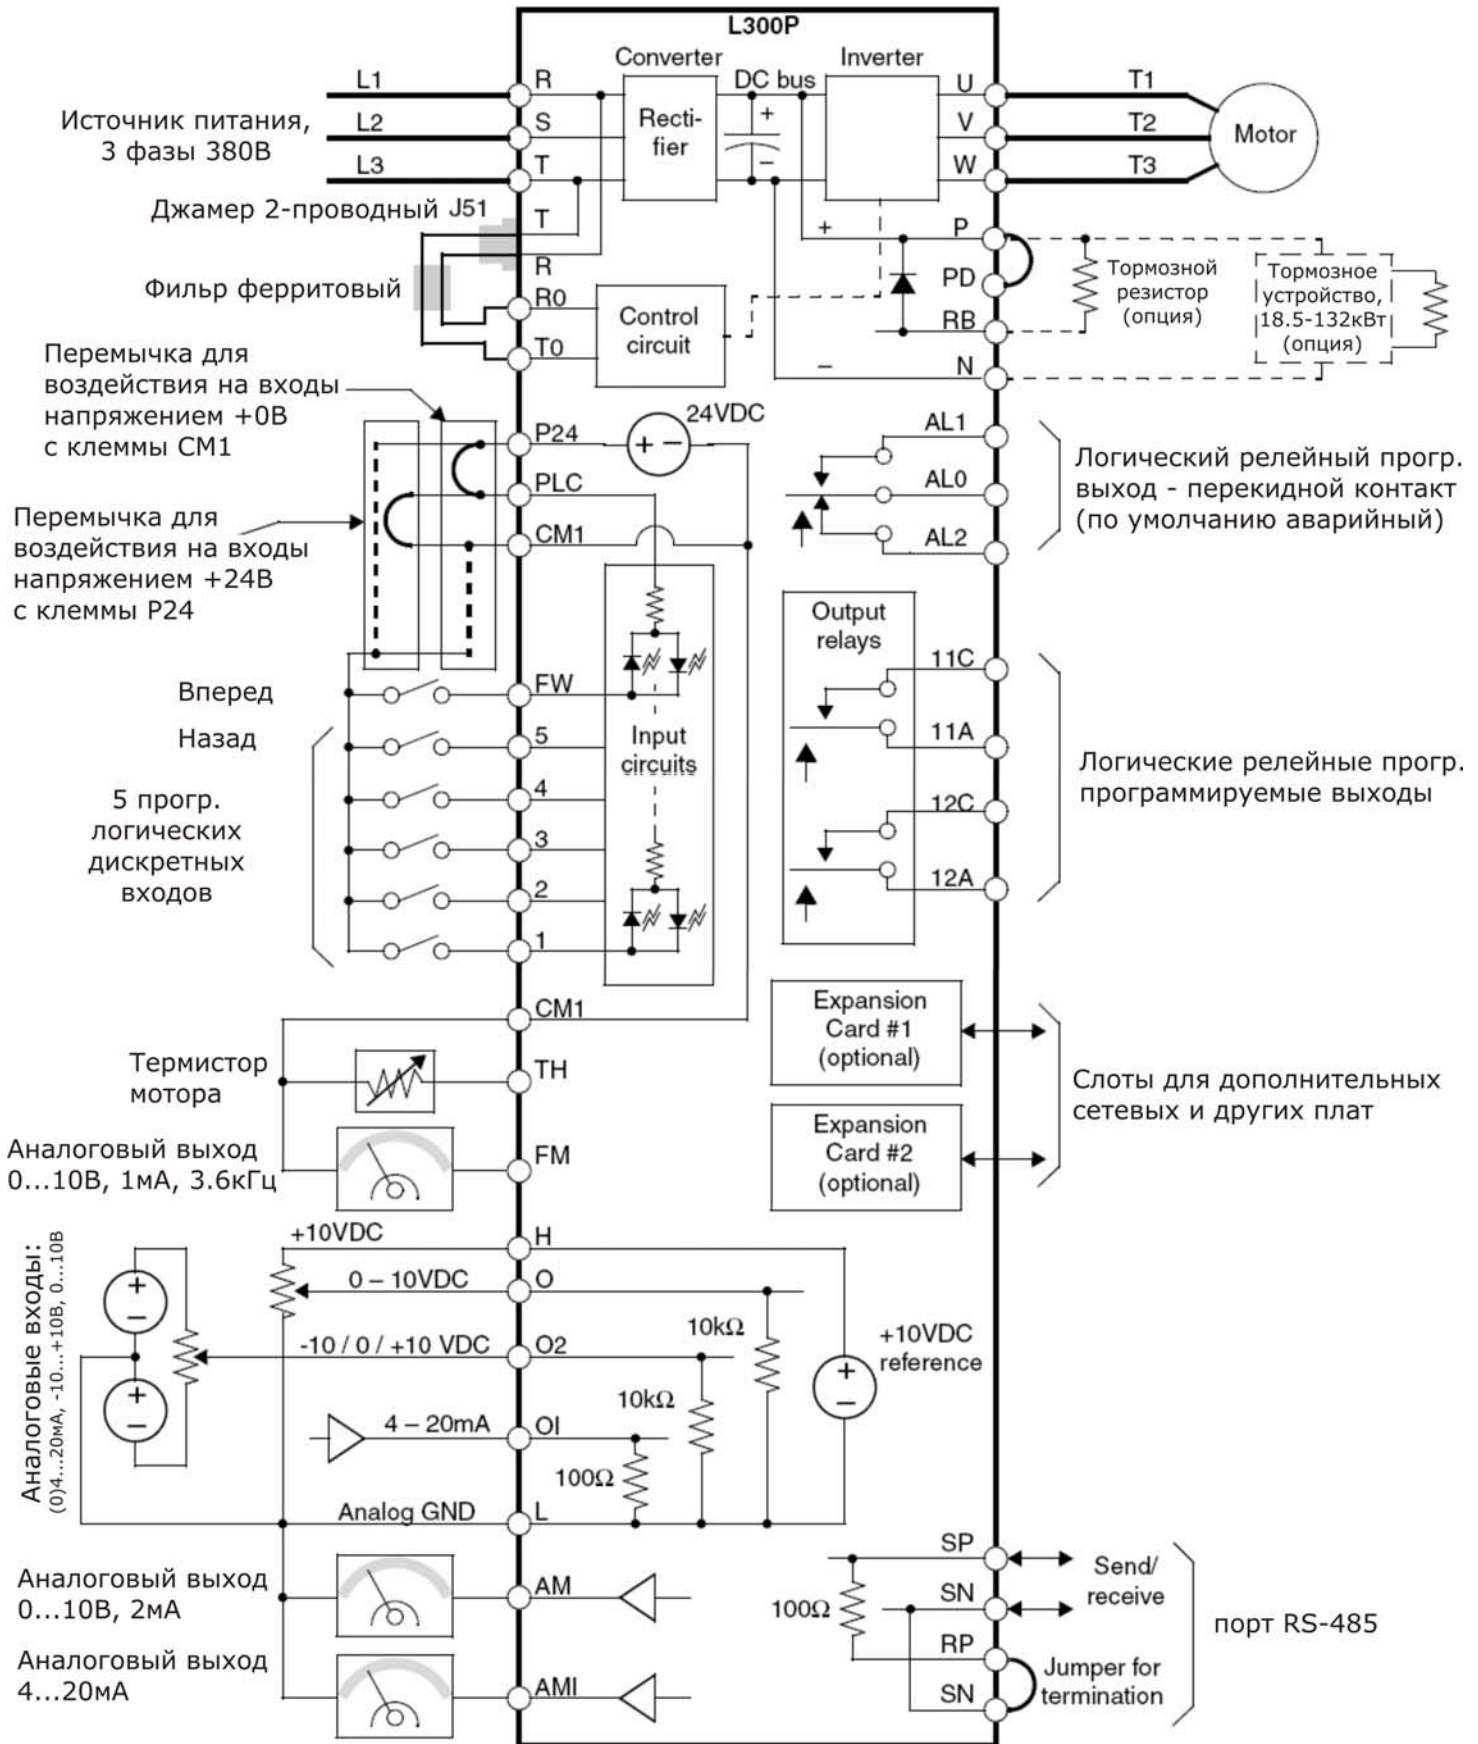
L300P

Converter
Inverter
L1
R
DC bus
U
T1
Источник питания, 3 фазы 380В
L2
S
Recti-fier
V
T2
Motor
L3
T
W
T3
Джамер 2-проводный J51
T
+
P
R
PD
Тормозной резистор (опция)
Тормозное устройство, 18.5-132кВт (опция)
Фильр ферритовый
R0
Control circuit
RB
T0
–
N
Перемычка для воздействия на входы напряжением +0В с клеммы CM1
24VDC
P24
AL1
PLC
AL0
Логический релейный прогр. выход - перекидной контакт (по умолчанию аварийный)
CM1
AL2
Перемычка для воздействия на входы напряжением +24В с клеммы P24
Output relays
11C
Вперед
FW
11A
Назад
5
Input circuits
Логические релейные прогр. программируемые выходы
4
5 прогр. логических дискретных входов
12C
3
12A
2
1
CM1
Expansion Card #1 (optional)
Термистор мотора
TH
Слоты для дополнительных сетевых и других плат
Expansion Card #2 (optional)
Аналоговый выход 0...10В, 1мА, 3.6кГц
FM
+10VDC
H
Аналоговые входы: (0)4...20мА, -10...+10В, 0...10В
0 – 10VDC
O
10kΩ
+10VDC reference
-10 / 0 / +10 VDC
O2
10kΩ
4 – 20mA
OI
100Ω
Analog GND
L
SP
Send/ receive
Аналоговый выход 0...10В, 2мА
AM
100Ω
SN
порт RS-485
RP
Аналоговый выход 4...20мА
AMI
SN
Jumper for termination